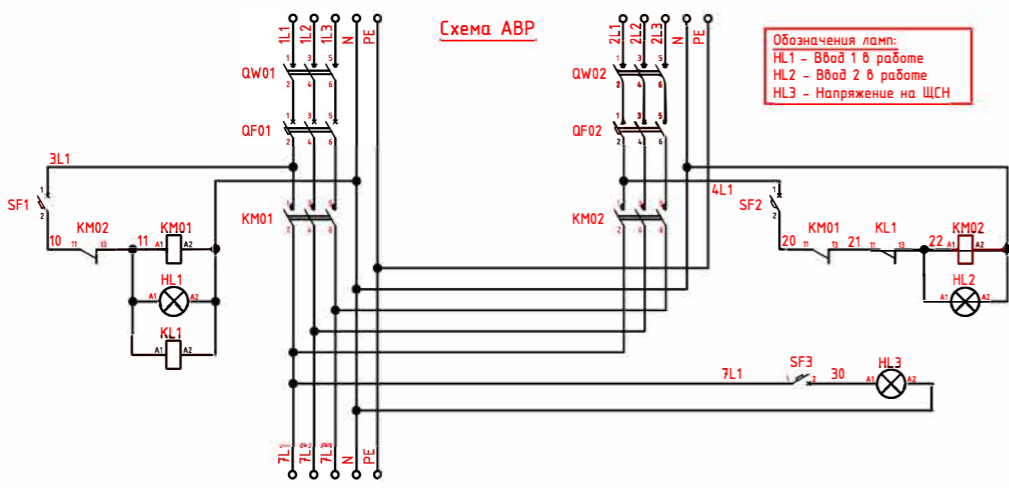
Схема АВР

1L1 1L2 1L3 N PE

2L1 2L2 2L3 N PE

Обозначения ламп:
HL1 - Ввод 1 в работе
HL2 - Ввод 2 в работе
HL3 - Напряжение на ЩСН

QW01
QF01
KM01

QW02
QF02
KM02

3L1
SF1
KM02
KM01
10
11
13
11
A1
A2
HL1
A1
A2
KL1
A1
A2

4L1
SF2
KM01
KL1
KM02
20
11
13
21
11
13
22
A1
A2
HL2
A1
A2

7L1
SF3
1
2
30
HL3
A1
A2

7L1 7L2 7L3 N PE